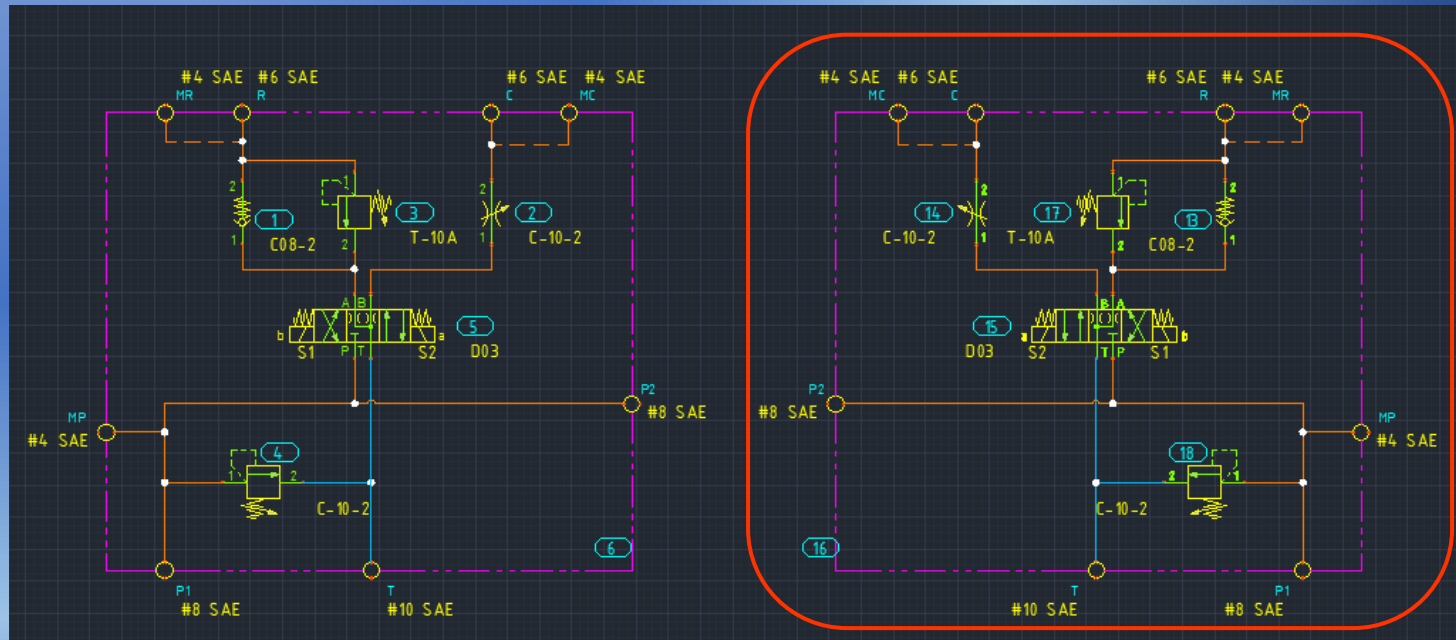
#4 SAE #6 SAE
MR R
#6 SAE #4 SAE
C MC
2
1
1
C08-2
1
2
3
T-10A
2
1
2
C-10-2
A B
b
P T
a
S1 S2
5
D03
P2
#8 SAE
MP
#4 SAE
4
1 2
C-10-2
6
P1
#8 SAE
T
#10 SAE

#4 SAE #6 SAE
MC C
#6 SAE #4 SAE
R MR
2
1
14
C-10-2
17
T-10A
1
2
2
13
1
C08-2
B A
a
T P
b
15
D03
S2 S1
P2
#8 SAE
MP
#4 SAE
18
2 1
C-10-2
16
T
#10 SAE
P1
#8 SAE